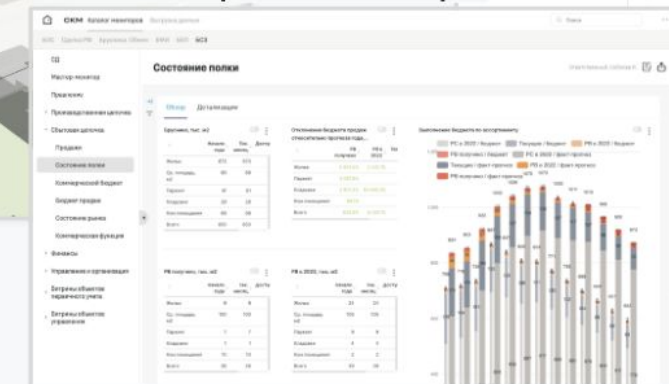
ОКМ Каталог мониторов

Состояние полки

Мастер-монитор

Продажи

Производственная цепочка

Сбытовая цепочка

Продажи

Состояние полки

Коммерческий бюджет

Бюджет продаж

Состояние рынка

Коммерческая функция

Финансы

Управление и организация

Витрины объектов первичного учета

Витрины объектов управления

Обзор

Детализация

Выполнение бюджета по ассортименту

РС к 2020 / бюджет

Текущее / бюджет

РВ к 2020 / бюджет

РВ получено / бюджет

РС к 2020 / факт прогноз

РВ получено / факт прогноз

Текущее / факт прогноз

РВ к 2020 / факт прогноз

РВ получено, тыс. м2

РВ к 2020, тыс. м2

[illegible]